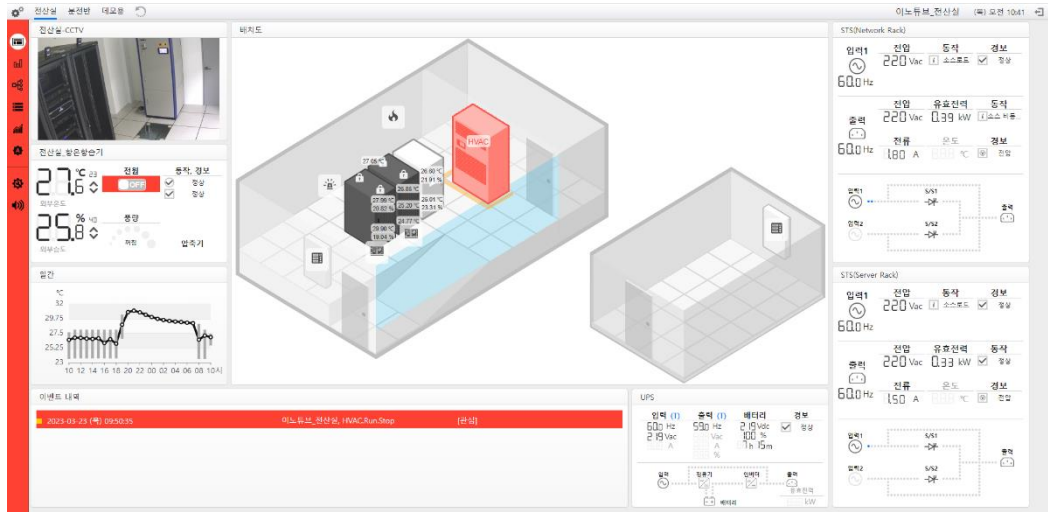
전산실 분전반 테로몽

이노듀브_전산실 (목) 오전 10:41

전산실 CCTV

배치도

STS(Network Rack)

입력1 전압 동작 경보
220 Vac 소스로드 정상
60.0 Hz

출력 전압 유효전력 동작
220 Vac 0.39 kW 소스 비동
60.0 Hz 전류 온도 경보
1.80 A °C 정상

입력1 S/S1 출력
입력2 S/S2

전산실_항온항습기

27.6 °C 23 전원 동작, 경보
외부온도 OFF 정상
정상
25.8 % 40 풍량
외부습도 압축기

HVAC

27.05 °C
26.90 °C
21.91 %
26.85 °C
27.00 °C
20.87 %
25.20 °C
26.01 °C
23.31 %
24.77 °C
29.96 °C
18.04 %

STS(Server Rack)

입력1 전압 동작 경보
220 Vac 소스로드 정상
60.0 Hz

출력 전압 유효전력 동작
220 Vac 0.33 kW 정상
60.0 Hz 전류 온도 경보
1.50 A °C 정상

입력1 S/S1 출력
입력2 S/S2

일간
°C
32
29.75
27.5
25.25
23
10 12 14 16 18 20 22 00 02 04 06 08 10시

이벤트 내역

2023-03-23 (목) 09:50:35 이노듀브_전산실, HVAC.Run.Stop [관심]

UPS

입력 (1) 출력 (1) 배터리 경보
60.0 Hz 59.0 Hz 219 Vdc 정상
219 Vac Vac 100 %
A A h 15 m
%

입력 정류기 인버터 출력
배터리 유효전력
kW